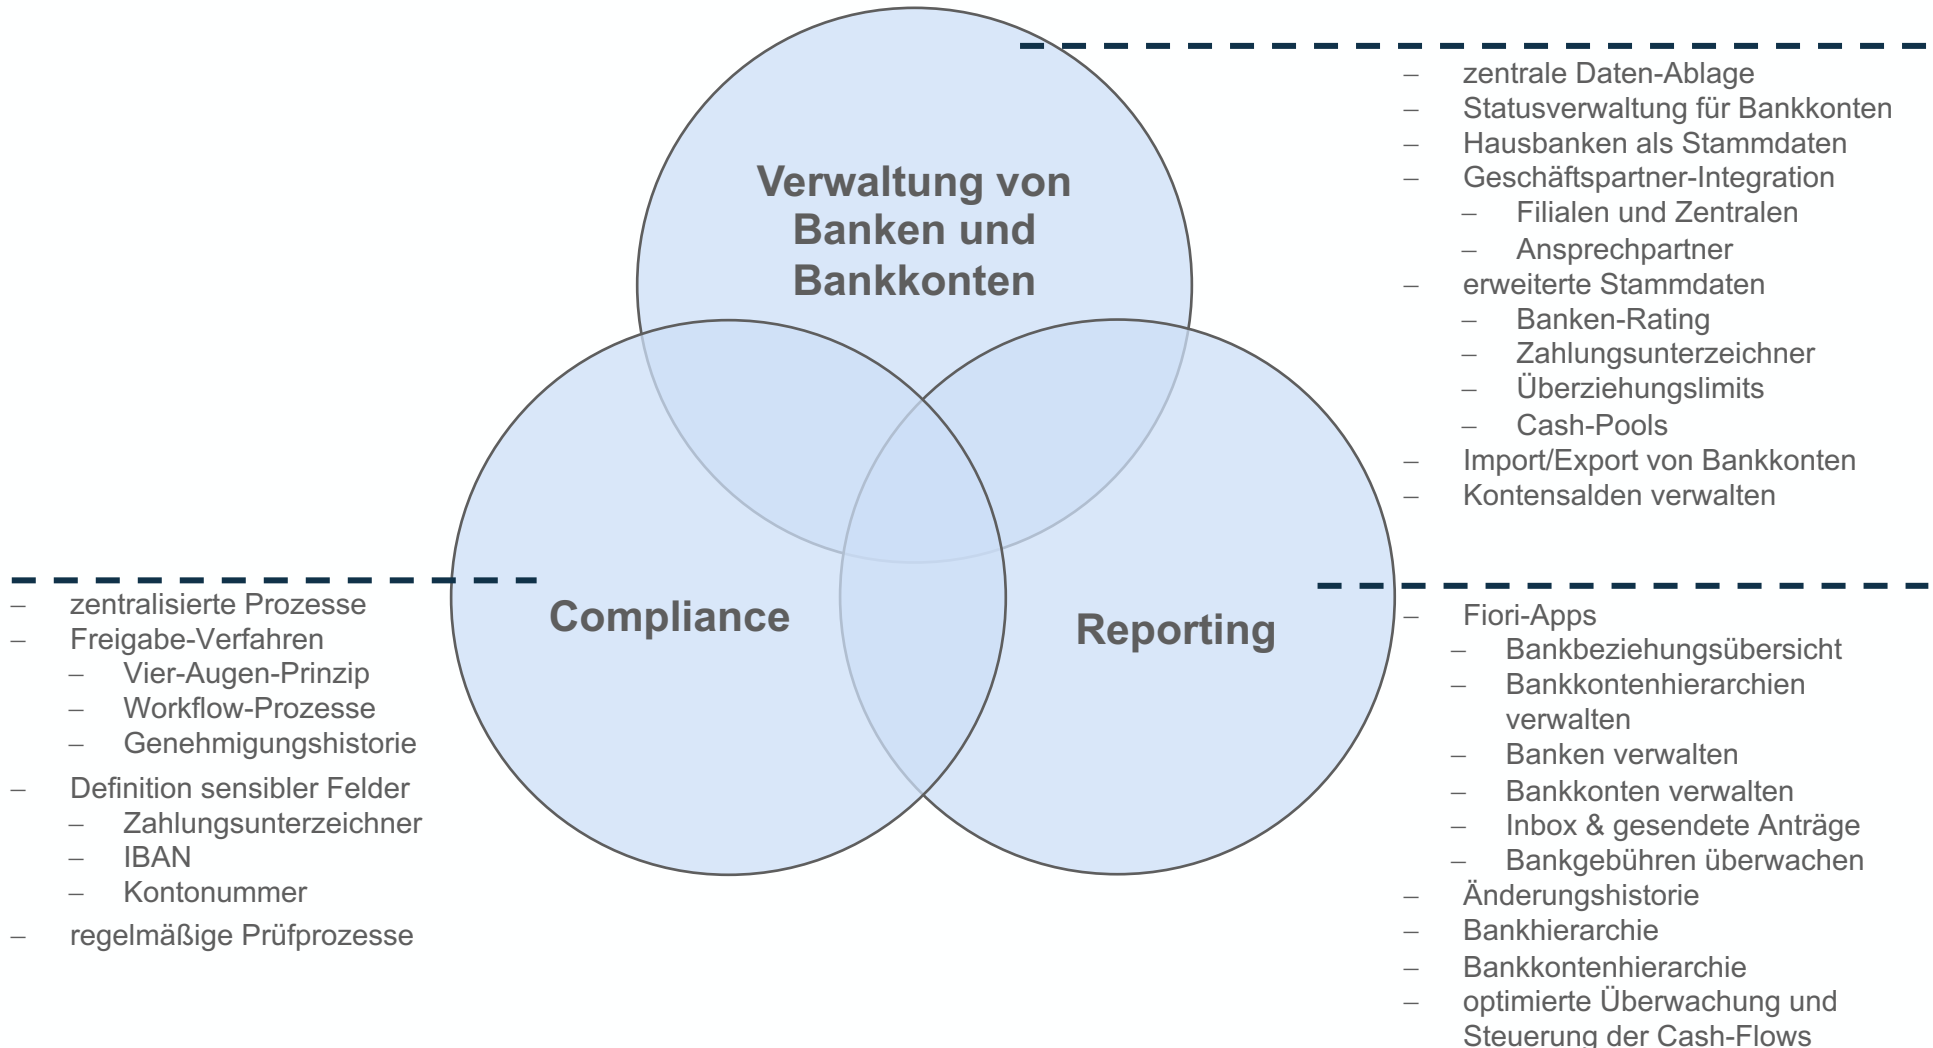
Verwaltung von Banken und Bankkonten

– zentrale Daten-Ablage
– Statusverwaltung für Bankkonten
– Hausbanken als Stammdaten
– Geschäftspartner-Integration
  – Filialen und Zentralen
  – Ansprechpartner
– erweiterte Stammdaten
  – Banken-Rating
  – Zahlungsunterzeichner
  – Überziehungslimits
  – Cash-Pools
– Import/Export von Bankkonten
– Kontensalden verwalten

Compliance

– zentralisierte Prozesse
– Freigabe-Verfahren
  – Vier-Augen-Prinzip
  – Workflow-Prozesse
  – Genehmigungshistorie
– Definition sensibler Felder
  – Zahlungsunterzeichner
  – IBAN
  – Kontonummer
– regelmäßige Prüfprozesse

Reporting

– Fiori-Apps
  – Bankbeziehungsübersicht
  – Bankkontenhierarchien verwalten
  – Banken verwalten
  – Bankkonten verwalten
  – Inbox & gesendete Anträge
  – Bankgebühren überwachen
– Änderungshistorie
– Bankhierarchie
– Bankkontenhierarchie
– optimierte Überwachung und Steuerung der Cash-Flows